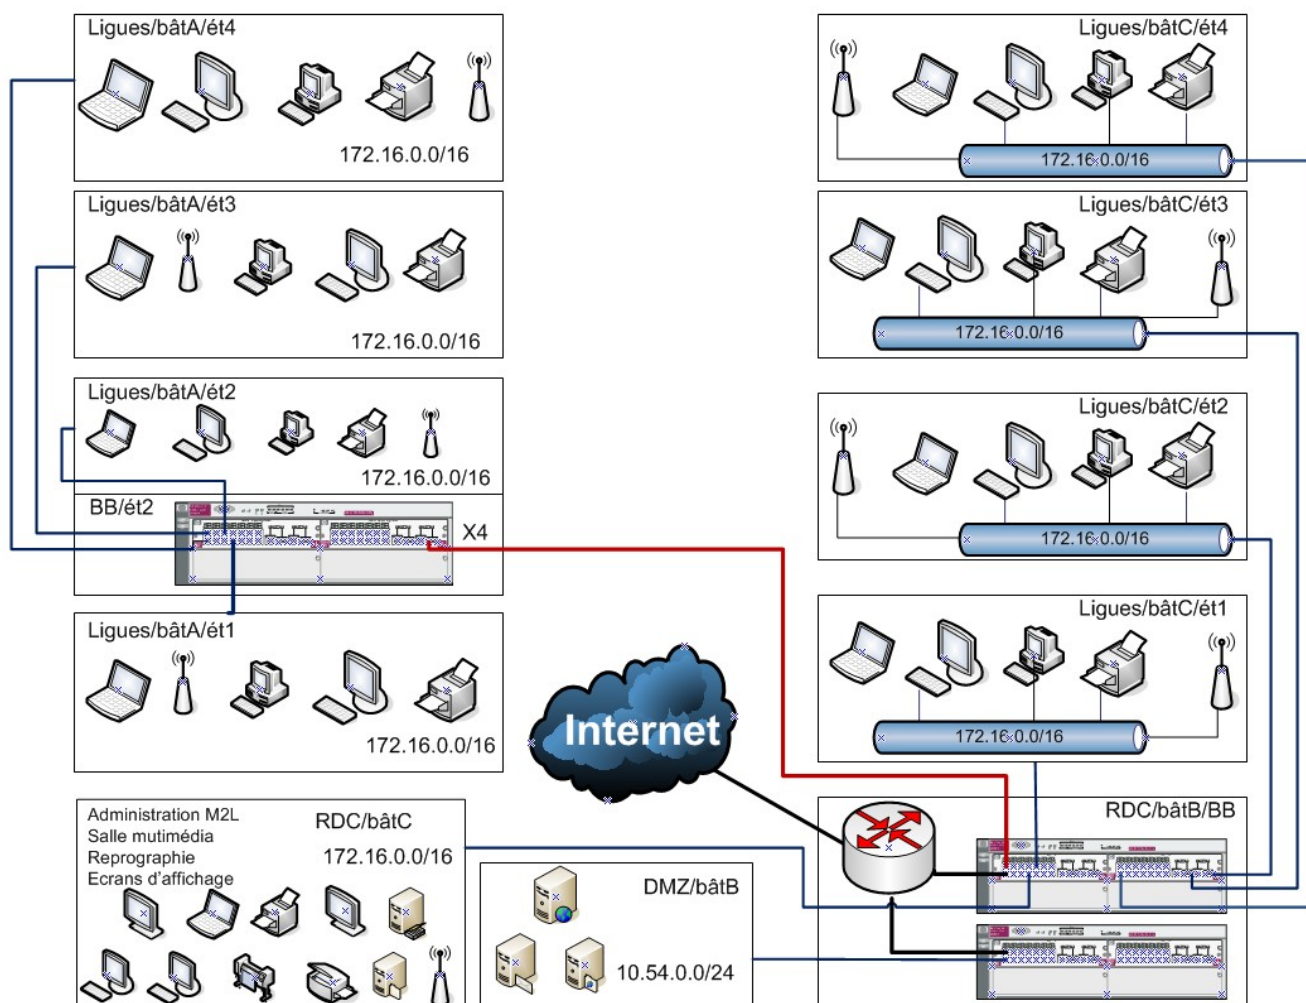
Ligues/bâtA/ét4

172.16.0.0/16

Ligues/bâtA/ét3

172.16.0.0/16

Ligues/bâtA/ét2

172.16.0.0/16

BB/ét2

X4

Ligues/bâtA/ét1

172.16.0.0/16

Ligues/bâtC/ét4

172.16.0.0/16

Ligues/bâtC/ét3

172.16.0.0/16

Ligues/bâtC/ét2

172.16.0.0/16

Ligues/bâtC/ét1

172.16.0.0/16

Internet

Administration M2L
Salle mutimédia
Reprographie
Ecrans d'affichage

RDC/bâtC

172.16.0.0/16

DMZ/bâtB

10.54.0.0/24

RDC/bâtB/BB